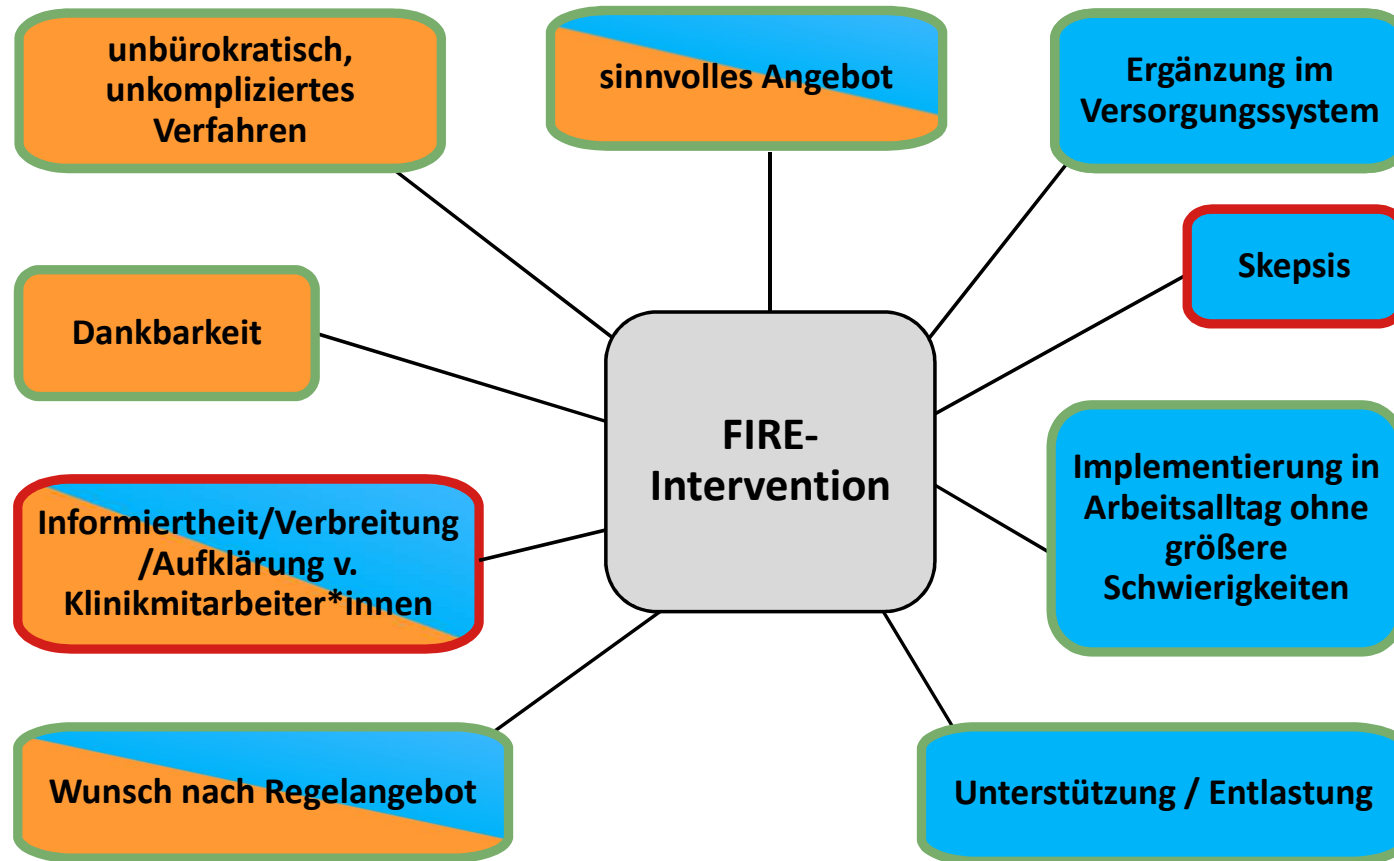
unbürokratisch, unkompliziertes Verfahren

sinnvolles Angebot

Ergänzung im Versorgungssystem

Skepsis

Dankbarkeit

FIRE-Intervention

Implementierung in Arbeitsalltag ohne größere Schwierigkeiten

Informiertheit/Verbreitung /Aufklärung v. Klinikmitarbeiter*innen

Wunsch nach Regelangebot

Unterstützung / Entlastung